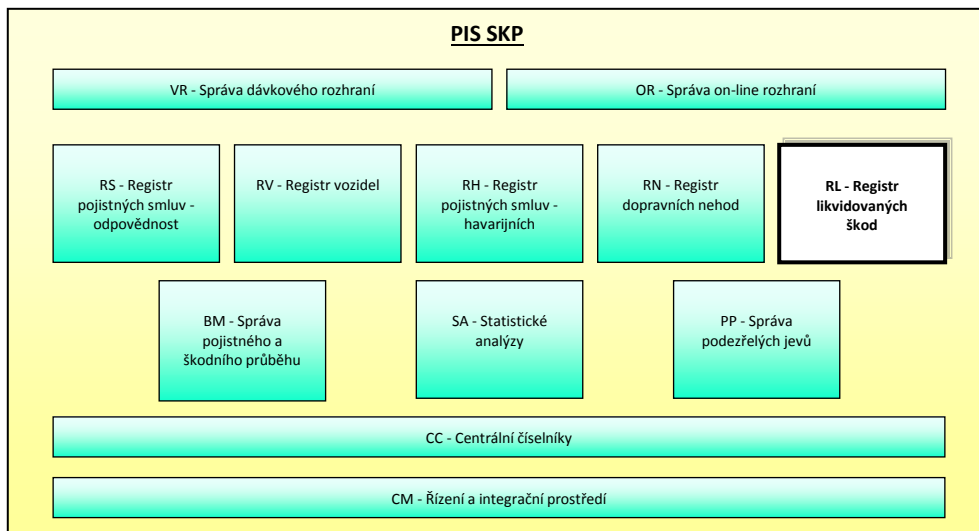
PIS SKP

VR - Správa dávkového rozhraní

OR - Správa on-line rozhraní

RS - Registr pojistných smluv - odpovědnost

RV - Registr vozidel

RH - Registr pojistných smluv - havarijních

RN - Registr dopravních nehod

RL - Registr likvidovaných škod

BM - Správa pojistného a škodního průběhu

SA - Statistické analýzy

PP - Správa podezřelých jevů

CC - Centrální číselníky

CM - Řízení a integrační prostředí